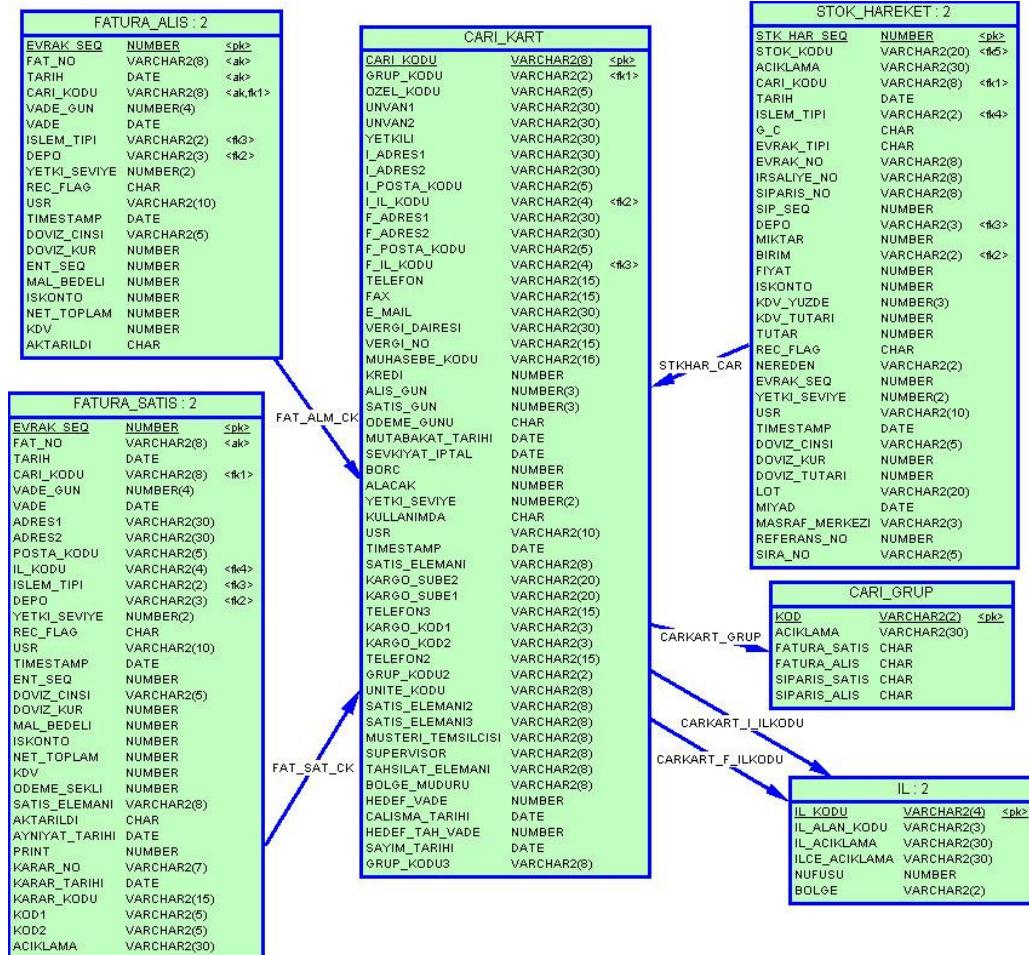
FATURA_ALIS : 2

| EVRAK_SEQ | NUMBER | <pk> |
|---|---|---|
| FAT_NO | VARCHAR2(8) | <ak> |
| TARIH | DATE | <ak> |
| CARI_KODU | VARCHAR2(8) | <ak,fk1> |
| VADE_GUN | NUMBER(4) | |
| VADE | DATE | |
| ISLEM_TIPI | VARCHAR2(2) | <fk3> |
| DEPO | VARCHAR2(3) | <fk2> |
| YETKI_SEVIYE | NUMBER(2) | |
| REC_FLAG | CHAR | |
| USR | VARCHAR2(10) | |
| TIMESTAMP | DATE | |
| DOVIZ_CINSI | VARCHAR2(5) | |
| DOVIZ_KUR | NUMBER | |
| ENT_SEQ | NUMBER | |
| MAL_BEDELI | NUMBER | |
| ISKONTO | NUMBER | |
| NET_TOPLAM | NUMBER | |
| KDV | NUMBER | |
| AKTARILDI | CHAR | |

FATURA_SATIS : 2

| EVRAK_SEQ | NUMBER | <pk> |
|---|---|---|
| FAT_NO | VARCHAR2(8) | <ak> |
| TARIH | DATE | |
| CARI_KODU | VARCHAR2(8) | <fk1> |
| VADE_GUN | NUMBER(4) | |
| VADE | DATE | |
| ADRES1 | VARCHAR2(30) | |
| ADRES2 | VARCHAR2(30) | |
| POSTA_KODU | VARCHAR2(5) | |
| IL_KODU | VARCHAR2(4) | <fk4> |
| ISLEM_TIPI | VARCHAR2(2) | <fk3> |
| DEPO | VARCHAR2(3) | <fk2> |
| YETKI_SEVIYE | NUMBER(2) | |
| REC_FLAG | CHAR | |
| USR | VARCHAR2(10) | |
| TIMESTAMP | DATE | |
| ENT_SEQ | NUMBER | |
| DOVIZ_CINSI | VARCHAR2(5) | |
| DOVIZ_KUR | NUMBER | |
| MAL_BEDELI | NUMBER | |
| ISKONTO | NUMBER | |
| NET_TOPLAM | NUMBER | |
| KDV | NUMBER | |
| ODEME_SEKLI | NUMBER | |
| SATIS_ELEMANI | VARCHAR2(8) | |
| AKTARILDI | CHAR | |
| AYNIYAT_TARIHI | DATE | |
| PRINT | NUMBER | |
| KARAR_NO | VARCHAR2(7) | |
| KARAR_TARIHI | DATE | |
| KARAR_KODU | VARCHAR2(15) | |
| KOD1 | VARCHAR2(5) | |
| KOD2 | VARCHAR2(5) | |
| ACIKLAMA | VARCHAR2(30) | |

FAT_ALM_CK

FAT_SAT_CK

CARI_KART

| CARI_KODU | VARCHAR2(8) | <pk> |
|---|---|---|
| GRUP_KODU | VARCHAR2(2) | <fk1> |
| OZEL_KODU | VARCHAR2(5) | |
| UNVAN1 | VARCHAR2(30) | |
| UNVAN2 | VARCHAR2(30) | |
| YETKILI | VARCHAR2(30) | |
| I_ADRES1 | VARCHAR2(30) | |
| I_ADRES2 | VARCHAR2(30) | |
| I_POSTA_KODU | VARCHAR2(5) | |
| I_IL_KODU | VARCHAR2(4) | <fk2> |
| F_ADRES1 | VARCHAR2(30) | |
| F_ADRES2 | VARCHAR2(30) | |
| F_POSTA_KODU | VARCHAR2(5) | |
| F_IL_KODU | VARCHAR2(4) | <fk3> |
| TELEFON | VARCHAR2(15) | |
| FAX | VARCHAR2(15) | |
| E_MAIL | VARCHAR2(30) | |
| VERGI_DAIRESI | VARCHAR2(30) | |
| VERGI_NO | VARCHAR2(15) | |
| MUHASEBE_KODU | VARCHAR2(16) | |
| KREDI | NUMBER | |
| ALIS_GUN | NUMBER(3) | |
| SATIS_GUN | NUMBER(3) | |
| ODEME_GUNU | CHAR | |
| MUTABAKAT_TARIHI | DATE | |
| SEVKIYAT_IPTAL | DATE | |
| BORC | NUMBER | |
| ALACAK | NUMBER | |
| YETKI_SEVIYE | NUMBER(2) | |
| KULLANIMDA | CHAR | |
| USR | VARCHAR2(10) | |
| TIMESTAMP | DATE | |
| SATIS_ELEMANI | VARCHAR2(8) | |
| KARGO_SUBE2 | VARCHAR2(20) | |
| KARGO_SUBE1 | VARCHAR2(20) | |
| TELEFON3 | VARCHAR2(15) | |
| KARGO_KOD1 | VARCHAR2(3) | |
| KARGO_KOD2 | VARCHAR2(3) | |
| TELEFON2 | VARCHAR2(15) | |
| GRUP_KODU2 | VARCHAR2(2) | |
| UNITE_KODU | VARCHAR2(8) | |
| SATIS_ELEMANI2 | VARCHAR2(8) | |
| SATIS_ELEMANI3 | VARCHAR2(8) | |
| MUSTERI_TEMSILCISI | VARCHAR2(8) | |
| SUPERVISOR | VARCHAR2(8) | |
| TAHSILAT_ELEMANI | VARCHAR2(8) | |
| BOLGE_MUDURU | VARCHAR2(8) | |
| HEDEF_VADE | NUMBER | |
| CALISMA_TARIHI | DATE | |
| HEDEF_TAH_VADE | NUMBER | |
| SAYIM_TARIHI | DATE | |
| GRUP_KODU3 | VARCHAR2(8) | |

STOK_HAREKET : 2

| STK_HAR_SEQ | NUMBER | <pk> |
|---|---|---|
| STOK_KODU | VARCHAR2(20) | <fk5> |
| ACIKLAMA | VARCHAR2(30) | |
| CARI_KODU | VARCHAR2(8) | <fk1> |
| TARIH | DATE | |
| ISLEM_TIPI | VARCHAR2(2) | <fk4> |
| G_C | CHAR | |
| EVRAK_TIPI | CHAR | |
| EVRAK_NO | VARCHAR2(8) | |
| IRSALIYE_NO | VARCHAR2(8) | |
| SIPARIS_NO | VARCHAR2(8) | |
| SIP_SEQ | NUMBER | |
| DEPO | VARCHAR2(3) | <fk3> |
| MIKTAR | NUMBER | |
| BIRIM | VARCHAR2(2) | <fk2> |
| FIYAT | NUMBER | |
| ISKONTO | NUMBER | |
| KDV_YUZDE | NUMBER(3) | |
| KDV_TUTARI | NUMBER | |
| TUTAR | NUMBER | |
| REC_FLAG | CHAR | |
| NEREDEN | VARCHAR2(2) | |
| EVRAK_SEQ | NUMBER | |
| YETKI_SEVIYE | NUMBER(2) | |
| USR | VARCHAR2(10) | |
| TIMESTAMP | DATE | |
| DOVIZ_CINSI | VARCHAR2(5) | |
| DOVIZ_KUR | NUMBER | |
| DOVIZ_TUTARI | NUMBER | |
| LOT | VARCHAR2(20) | |
| MIYAD | DATE | |
| MASRAF_MERKEZI | VARCHAR2(3) | |
| REFERANS_NO | NUMBER | |
| SIRA_NO | VARCHAR2(5) | |

STKHAR_CAR

CARI_GRUP

| KOD | VARCHAR2(2) | <pk> |
|---|---|---|
| ACIKLAMA | VARCHAR2(30) | |
| FATURA_SATIS | CHAR | |
| FATURA_ALIS | CHAR | |
| SIPARIS_SATIS | CHAR | |
| SIPARIS_ALIS | CHAR | |

CARKART_GRUP

CARKART_I_ILKODU

CARKART_F_ILKODU

IL : 2

| IL_KODU | VARCHAR2(4) | <pk> |
|---|---|---|
| IL_ALAN_KODU | VARCHAR2(3) | |
| IL_ACIKLAMA | VARCHAR2(30) | |
| ILCE_ACIKLAMA | VARCHAR2(30) | |
| NUFUSU | NUMBER | |
| BOLGE | VARCHAR2(2) | |